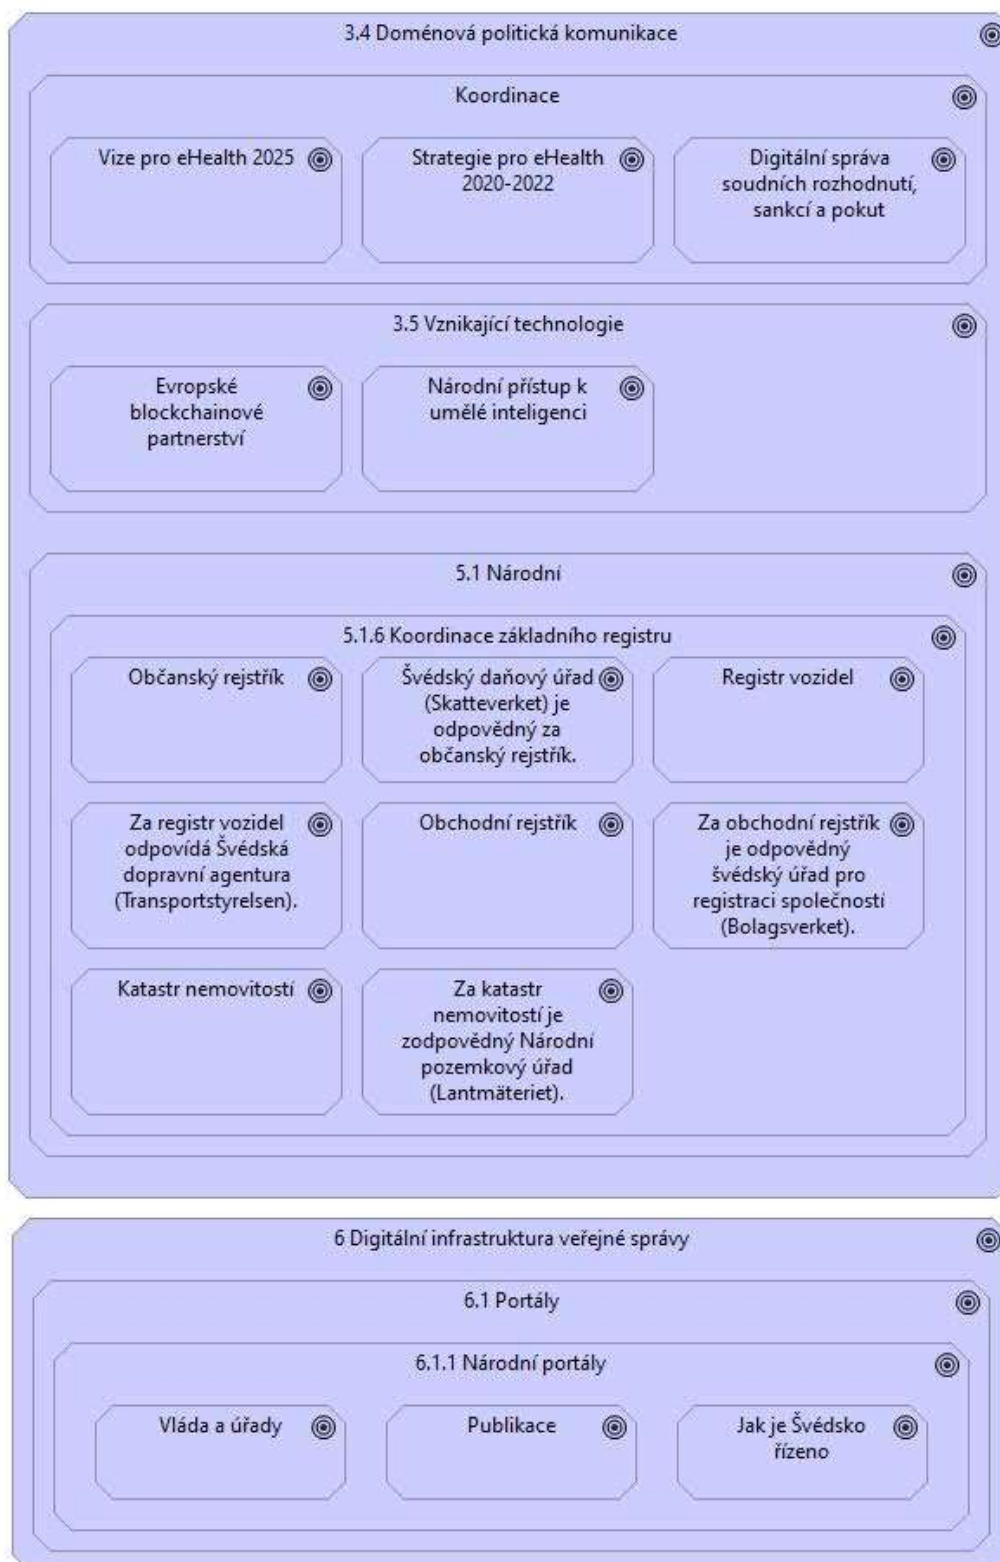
3.4 Doménová politická komunikace

Koordinace

Vize pro eHealth 2025

Strategie pro eHealth 2020-2022

Digitální správa soudních rozhodnutí, sankcí a pokut

3.5 Vznikající technologie

Evropské blockchainové partnerství

Národní přístup k umělé inteligenci

5.1 Národní

5.1.6 Koordinace základního registru

Občanský rejstřík

Švédský daňový úřad (Skatteverket) je odpovědný za občanský rejstřík.

Registr vozidel

Za registr vozidel odpovídá Švédská dopravní agentura (Transportstyrelsen).

Obchodní rejstřík

Za obchodní rejstřík je odpovědný švédský úřad pro registraci společností (Bolagsverket).

Katastr nemovitostí

Za katastr nemovitostí je zodpovědný Národní pozemkový úřad (Lantmäteriet).

6 Digitální infrastruktura veřejné správy

6.1 Portály

6.1.1 Národní portály

Vláda a úřady

Publikace

Jak je Švédsko řízeno